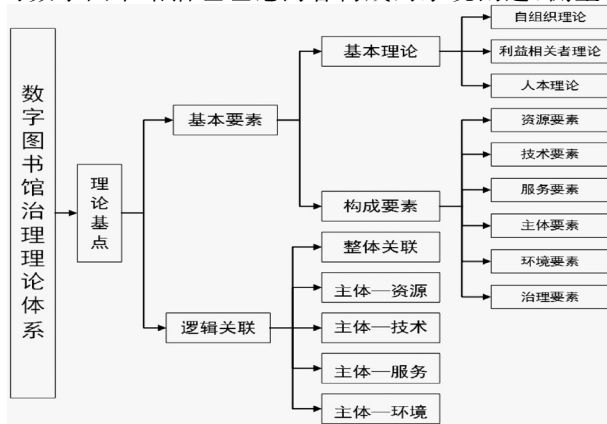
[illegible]

数字图书馆治理理论体系

理论基点

基本要素

基本理论

自组织理论

利益相关者理论

人本理论

构成要素

资源要素

技术要素

服务要素

主体要素

环境要素

治理要素

逻辑关联

整体关联

主体—资源

主体—技术

主体—服务

主体—环境